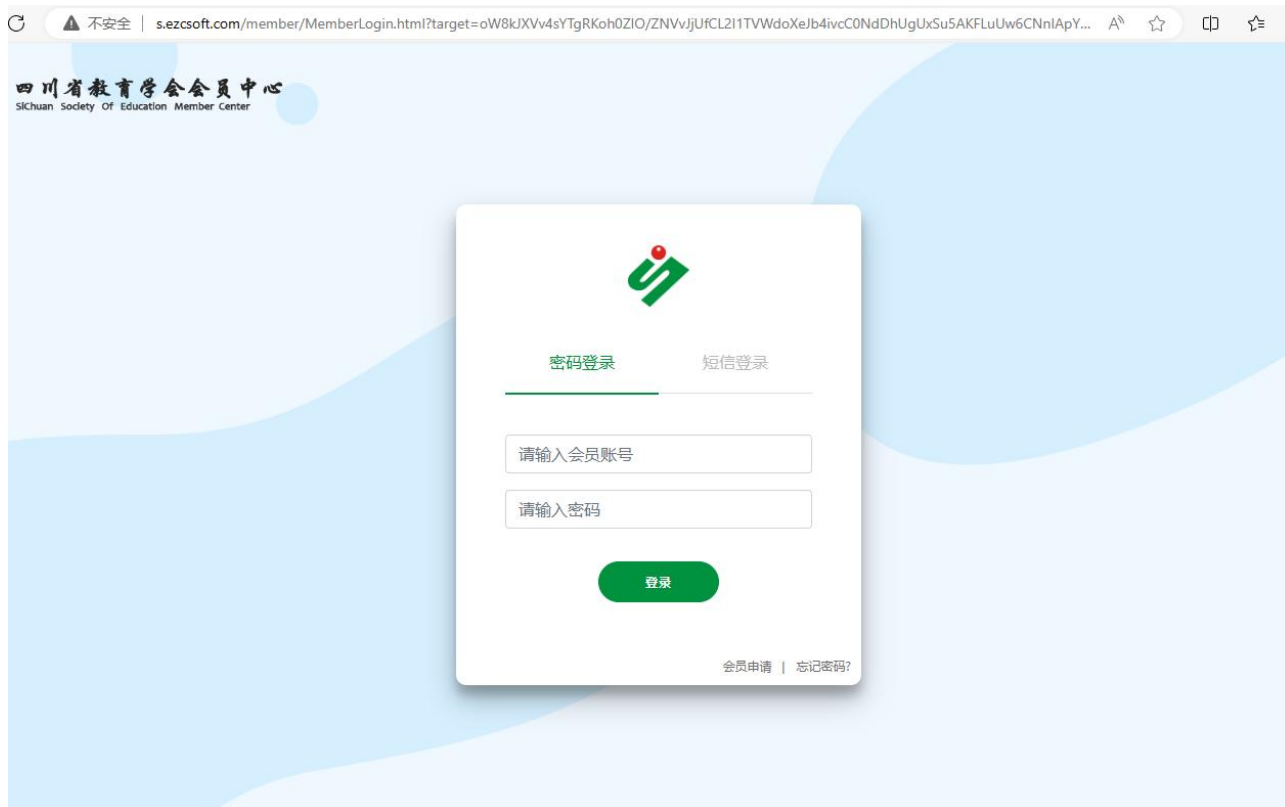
不安全 | s.ezcsoft.com/member/MemberLogin.html?target=oW8kJXVv4sYTgRKoh0ZIO/ZNVvJjUfCL2I1TVWdoXeJb4ivcC0NdDhUgUxSu5AKFLuUw6CNnIApY...

四川省教育学会会员中心
SiChuan Society Of Education Member Center

密码登录
短信登录

请输入会员账号

请输入密码

登录

会员申请 | 忘记密码?